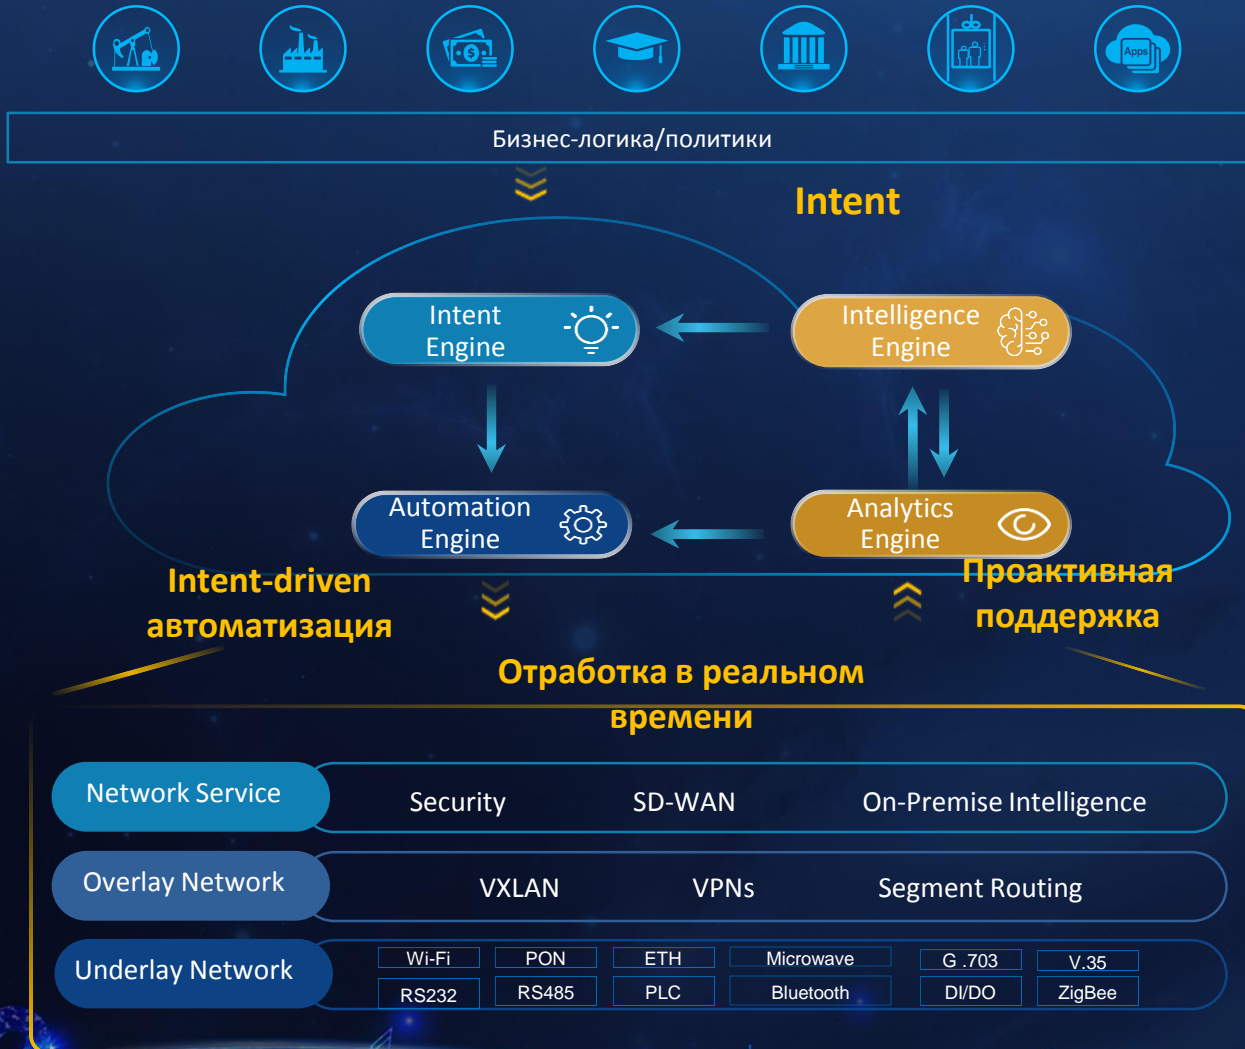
Apps

Бизнес-логика/политики

Intent

Intent Engine

Intelligence Engine

Automation Engine

Analytics Engine

Intent-driven автоматизация

Проактивная поддержка

Отработка в реальном времени

| Network Service | Security | SD-WAN | On-Premise Intelligence |
|---|---|---|---|
| Overlay Network | VXLAN | VPNs | Segment Routing |

Underlay Network

| Wi-Fi | PON | ETH | Microwave | G .703 | V.35 |
|---|---|---|---|---|---|
| RS232 | RS485 | PLC | Bluetooth | DI/DO | ZigBee |